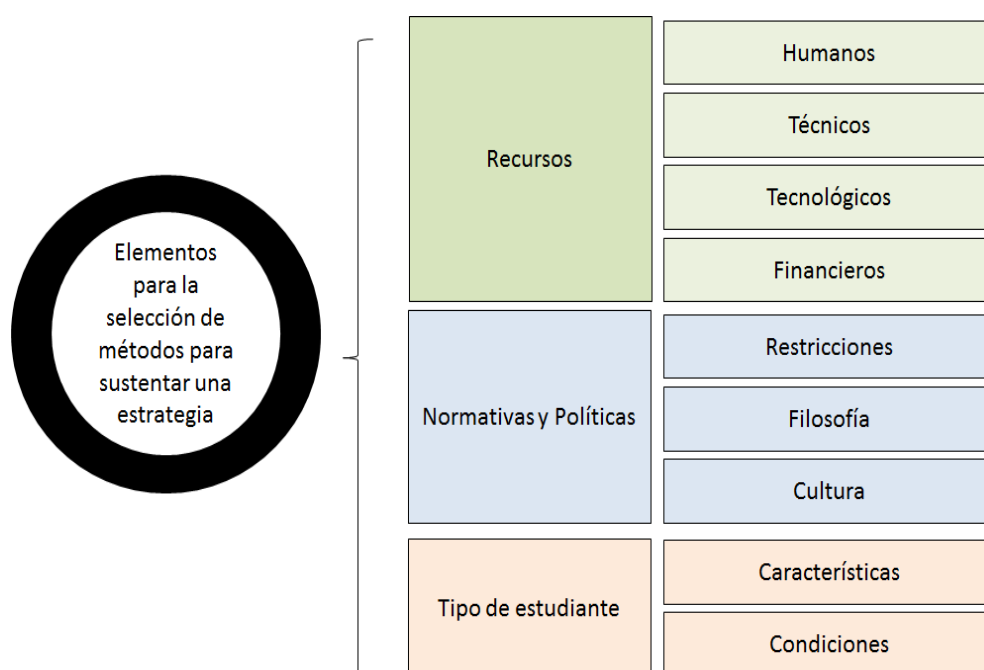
Elementos para la selección de métodos para sustentar una estrategia

Recursos

Humanos

Técnicos

Tecnológicos

Financieros

Normativas y Políticas

Restricciones

Filosofía

Cultura

Tipo de estudiante

Características

Condiciones